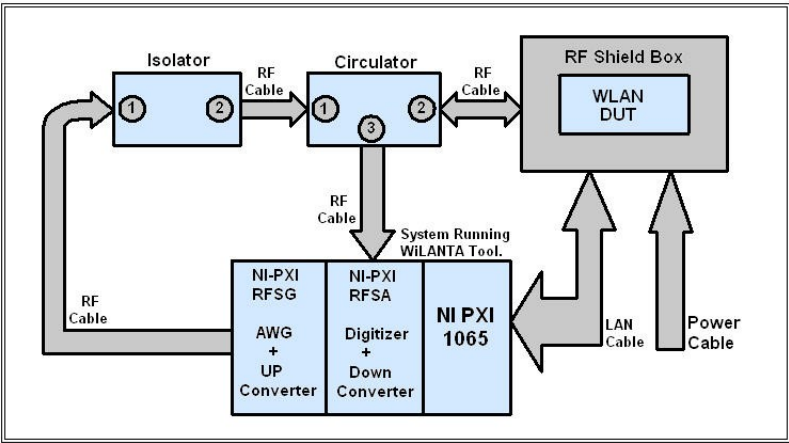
Isolator

1

2

RF Cable

Circulator

1

2

3

RF Cable

RF Shield Box

WLAN DUT

RF Cable

System Running WiLANTA Tool.

RF Cable

NI-PXI RFSG

AWG + UP Converter

NI-PXI RFSA

Digitizer + Down Converter

NI PXI 1065

LAN Cable

Power Cable